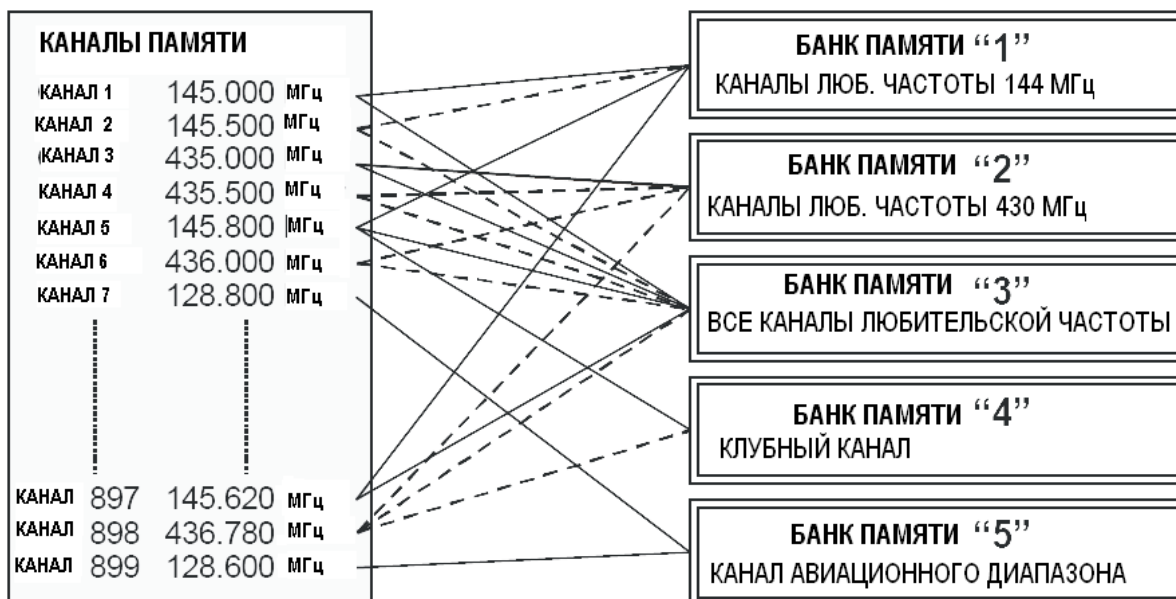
КАНАЛЫ ПАМЯТИ

КАНАЛ 1 145.000 МГц
КАНАЛ 2 145.500 МГц
КАНАЛ 3 435.000 МГц
КАНАЛ 4 435.500 МГц
КАНАЛ 5 145.800 МГц
КАНАЛ 6 436.000 МГц
КАНАЛ 7 128.800 МГц

КАНАЛ 897 145.620 МГц
КАНАЛ 898 436.780 МГц
КАНАЛ 899 128.600 МГц

БАНК ПАМЯТИ "1"
КАНАЛЫ ЛЮБ. ЧАСТОТЫ 144 МГц

БАНК ПАМЯТИ "2"
КАНАЛЫ ЛЮБ. ЧАСТОТЫ 430 МГц

БАНК ПАМЯТИ "3"
ВСЕ КАНАЛЫ ЛЮБИТЕЛЬСКОЙ ЧАСТОТЫ

БАНК ПАМЯТИ "4"
КЛУБНЫЙ КАНАЛ

БАНК ПАМЯТИ "5"
КАНАЛ АВИАЦИОННОГО ДИАПАЗОНА